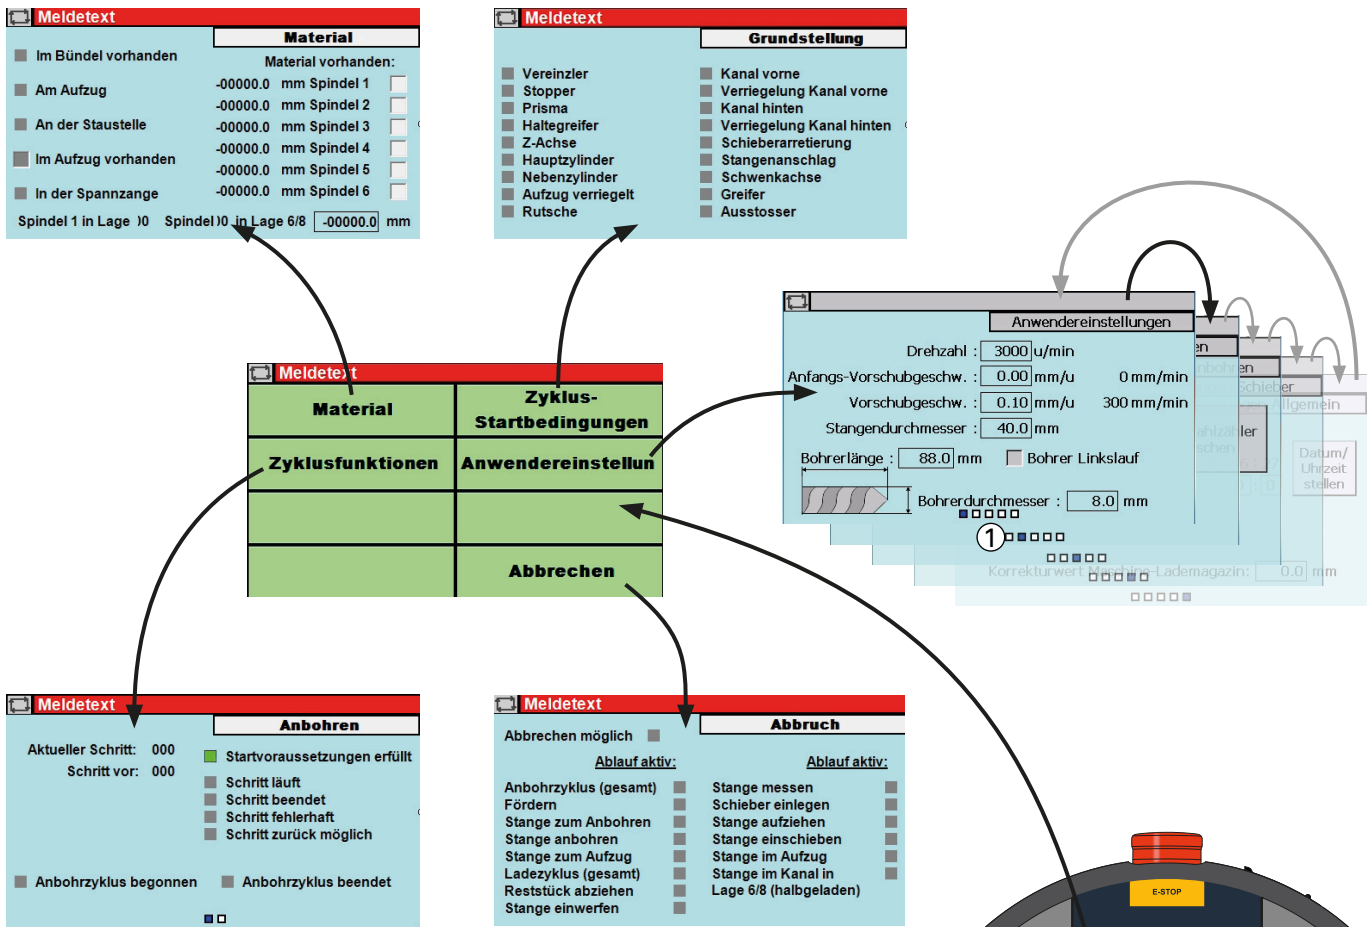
Meldetext

Material

Im Bündel vorhanden

Material vorhanden:

Am Aufzug

-00000.0 mm Spindel 1

-00000.0 mm Spindel 2

An der Staustelle

-00000.0 mm Spindel 3

-00000.0 mm Spindel 4

Im Aufzug vorhanden

-00000.0 mm Spindel 5

In der Spannzange

-00000.0 mm Spindel 6

Spindel 1 in Lage )0 Spindel )0 in Lage 6/8 -00000.0 mm

Meldetext

Grundstellung

Vereinzler
Stopper
Prisma
Haltegreifer
Z-Achse
Hauptzylinder
Nebenzylinder
Aufzug verriegelt
Rutsche

Kanal vorne
Verriegelung Kanal vorne
Kanal hinten
Verriegelung Kanal hinten
Schieberarretierung
Stangenanschlag
Schwenkachse
Greifer
Ausstosser

Anwendereinstellungen

Drehzahl : 3000 u/min

Anfangs-Vorschubgeschw. : 0.00 mm/u 0 mm/min

Vorschubgeschw. : 0.10 mm/u 300 mm/min

Stangendurchmesser : 40.0 mm

Bohrerlänge : 88.0 mm Bohrer Linkslauf

Bohrerdurchmesser : 8.0 mm

en
nbohren
Schieber
llgemein
ahlzahler
echen
Datum/ Uhrzeit stellen

1

Korrekturwert Maschine-Lademagazin: 0.0 mm

Meldetext

Material

Zyklus-Startbedingungen

Zyklusfunktionen

Anwendereinstellun

Abbrechen

Meldetext

Anbohren

Aktueller Schritt: 000
Schritt vor: 000

Startvoraussetzungen erfüllt

Schritt läuft
Schritt beendet
Schritt fehlerhaft
Schritt zurück möglich

Anbohrzyklus begonnen

Anbohrzyklus beendet

Meldetext

Abbruch

Abbrechen möglich

Ablauf aktiv:

Ablauf aktiv:

Anbohrzyklus (gesamt)
Fördern
Stange zum Anbohren
Stange anbohren
Stange zum Aufzug
Ladezyklus (gesamt)
Reststück abziehen
Stange einwerfen

Stange messen
Schieber einlegen
Stange aufziehen
Stange einschieben
Stange im Aufzug
Stange im Kanal in
Lage 6/8 (halbgeladen)

E-STOP